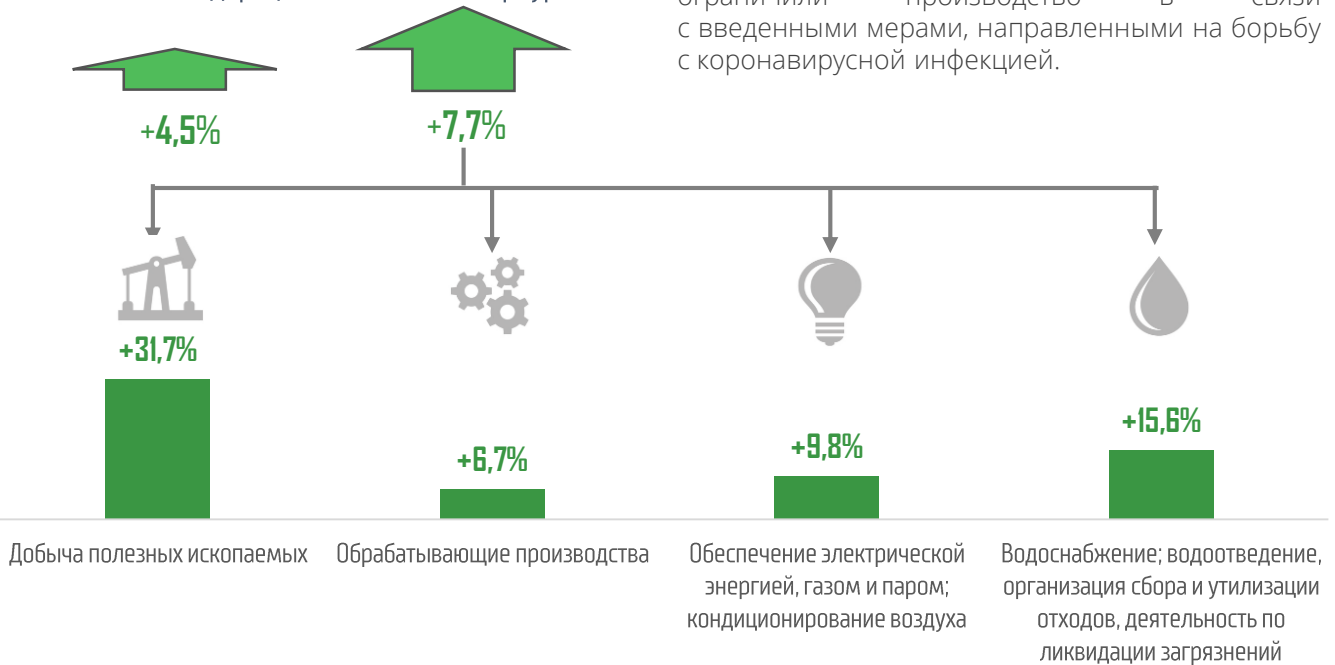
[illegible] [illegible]

+4,5%

+7,7%

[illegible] производство в связи с введенными мерами, направленными на борьбу с коронавирусной инфекцией.

+31,7%

+6,7%

+9,8%

+15,6%

Добыча полезных ископаемых

Обрабатывающие производства

Обеспечение электрической энергией, газом и паром; кондиционирование воздуха

Водоснабжение; водоотведение, организация сбора и утилизации отходов, деятельность по ликвидации загрязнений